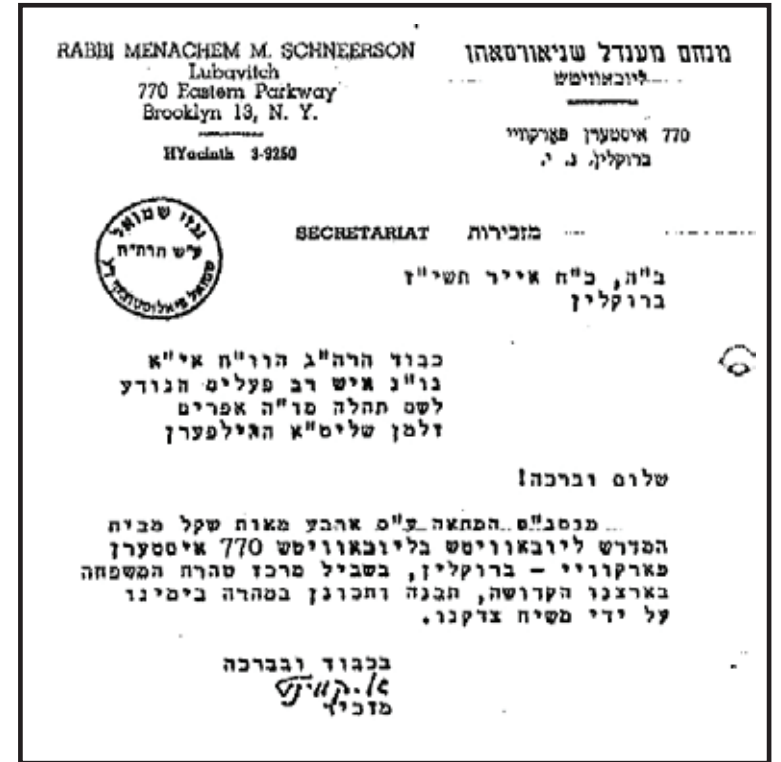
RABBI MENACHEM M. SCHNEERSON
Lubavitch
770 Eastern Parkway
Brooklyn 13, N. Y.

HYacinth 3-9250

מנחם מענדל שניאורסאהן
ליובאוויטש

770 איסטערן פארקוועי
ברוקלין, נ. י.

גנזי שמואל
לש הורית
שמואל פאלטנסטנר

SECRETARIAT מזכירות

ב"ה, כ"ח אייר תשי"ז
ברוקלין

כבוד הרה"ג הוו"ח אי"א
נו"נ איש רב פעלים הנודע
לשם תהלה מו"ה אפרים
זלמן שליט"א האילפערן

שלום וברכה!

מכתב"ם המתאה ע"ס אהבע מאות שקל מבית המדרש ליובאוויטש בליובאוויטש 770 איסטערן פארקוויי - ברוקלין, בשביל מרכז טהרת המשפחה בארצנו הקדושה, תבנה ותכונן בטהרה בימינו על ידי משיח צדקנו.

בכבוד וברכה
ניסן מינדל
מזכיר